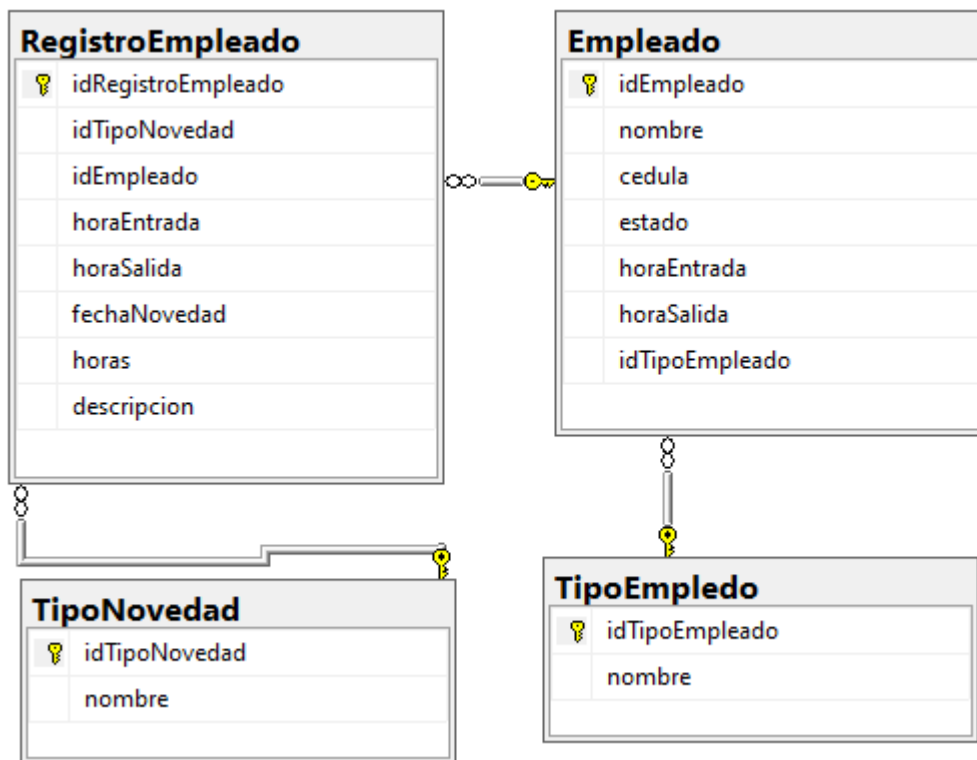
RegistroEmpleado
idRegistroEmpleado
idTipoNovedad
idEmpleado
horaEntrada
horaSalida
fechaNovedad
horas
descripcion

Empleado
idEmpleado
nombre
cedula
estado
horaEntrada
horaSalida
idTipoEmpleado

TipoNovedad
idTipoNovedad
nombre

TipoEmpledo
idTipoEmpleado
nombre